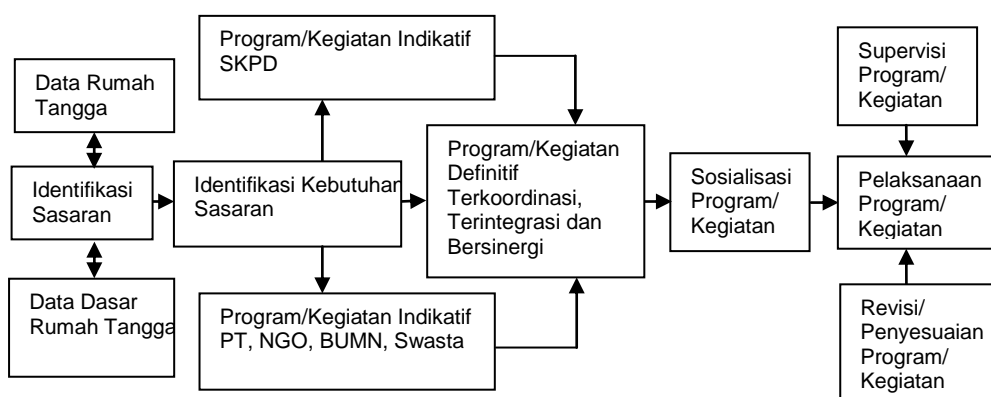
Data Rumah Tangga

Identifikasi Sasaran

Data Dasar Rumah Tangga

Program/Kegiatan Indikatif SKPD

Identifikasi Kebutuhan Sasaran

Program/Kegiatan Indikatif PT, NGO, BUMN, Swasta

Program/Kegiatan Definitif Terkoordinasi, Terintegrasi dan Bersinergi

Sosialisasi Program/ Kegiatan

Supervisi Program/ Kegiatan

Pelaksanaan Program/ Kegiatan

Revisi/ Penyesuaian Program/ Kegiatan